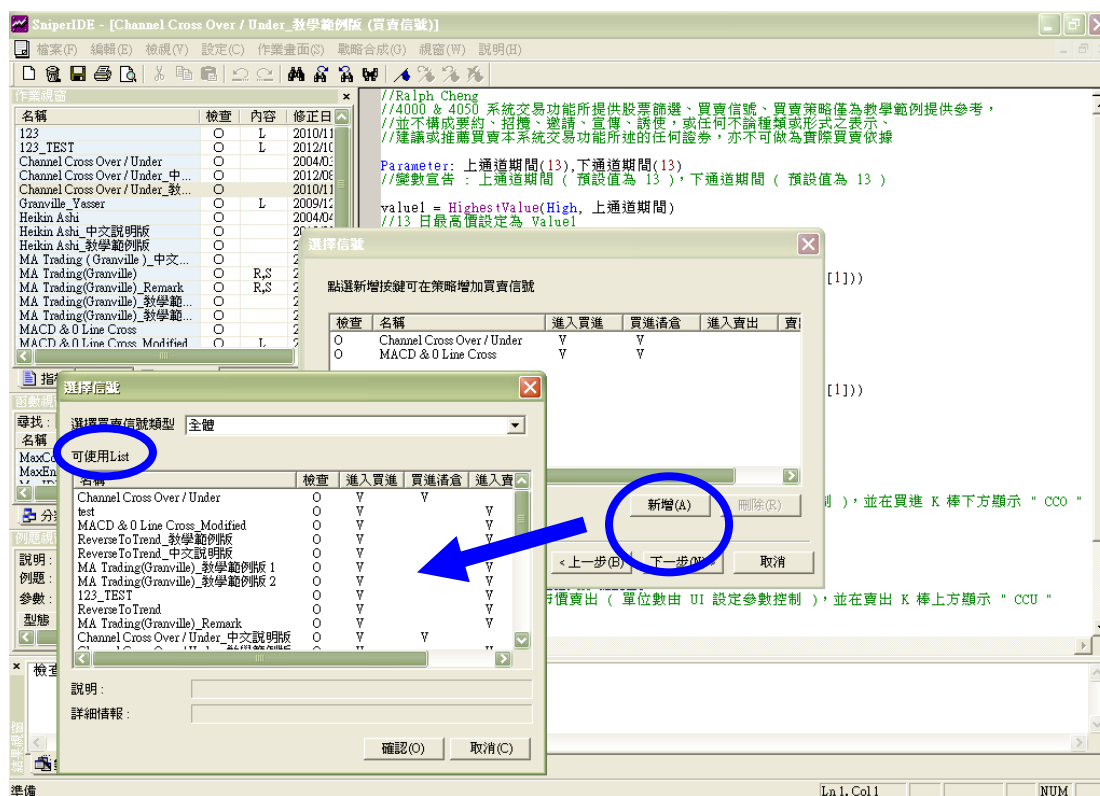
SniperIDE - [Channel Cross Over / Under_教學範例版 (買賣信號)]

檔案(F) 編輯(E) 檢視(V) 設定(C) 作業畫面(S) 戰略合成(G) 視窗(W) 說明(H)

作業視窗

| 名稱 | 檢查 | 內容 | 修正日 |
|---|---|---|---|
| 123 | O | L | 2010/11 |
| 123_TEST | O | L | 2012/10 |
| Channel Cross Over / Under | O | | 2004/03 |
| Channel Cross Over / Under_中... | O | | 2012/08 |
| Channel Cross Over / Under_教... | O | | 2010/11 |
| Granville_Yasser | O | L | 2009/12 |
| Heikin Ashi | O | | 2004/04 |
| Heikin Ashi_中文說明版 | O | | 2010/1 |
| Heikin Ashi_教學範例版 | O | | 2 |
| MA Trading ( Granville )_中文... | O | | 2 |
| MA Trading(Granville) | O | R,S | 2 |
| MA Trading(Granville)_Remark | O | R,S | 2 |
| MA Trading(Granville)_教學範... | O | | 2 |
| MA Trading(Granville)_教學範... | O | | 2 |
| MACD & 0 Line Cross | O | | 2 |
| MACD & 0 Line Cross_Modified | O | L | 2 |

指
函數視
尋找:
名稱
MaxCo
MaxEn
分
例題視
說明:
例題:
參數:
型態
檢查

//Ralph Cheng
//4000 & 4050 系統交易功能所提供股票篩選、買賣信號、買賣策略僅為教學範例提供參考，
//並不構成要約、招攬、邀請、宣傳、誘使，或任何不論種類或形式之表示、
//建議或推薦買賣本系統交易功能所述的任何證券，亦不可做為實際買賣依據

Parameter: 上通道期間(13),下通道期間(13)
//變數宣告 : 上通道期間 ( 預設值為 13 )，下通道期間 ( 預設值為 13 )

value1 = HighestValue(High, 上通道期間)
//13 日最高價設定為 Value1

[1]))

[1]))

制 )，並在買進 K 棒下方顯示 " CCO "

行價賣出 ( 單位數由 UI 設定參數控制 )，並在賣出 K 棒上方顯示 " CCU "

選擇信號

點選新增按鍵可在策略增加買賣信號

| 檢查 | 名稱 | 進入買進 | 買進清倉 | 進入賣出 | 賣 |
|---|---|---|---|---|---|
| O | Channel Cross Over / Under | V | V | | |
| O | MACD & 0 Line Cross | V | V | | |

新增(A) 刪除(R)
< 上一步(B) 下一步(N)> 取消

選擇信號

選擇買賣信號類型 全體
可使用List

| 名稱 | 檢查 | 進入買進 | 買進清倉 | 進入賣 |
|---|---|---|---|---|
| Channel Cross Over / Under | O | V | V | |
| test | O | V | | V |
| MACD & 0 Line Cross_Modified | O | V | | V |
| ReverseToTrend_教學範例版 | O | V | | V |
| ReverseToTrend_中文說明版 | O | V | | V |
| MA Trading(Granville)_教學範例版 1 | O | V | | V |
| MA Trading(Granville)_教學範例版 2 | O | V | | V |
| 123_TEST | O | V | | V |
| ReverseToTrend | O | V | | V |
| MA Trading(Granville)_Remark | O | V | | V |
| Channel Cross Over / Under_中文說明版 | O | V | V | |

說明:
詳細情報:
確認(O) 取消(C)

準備 Ln 1, Col 1 NUM